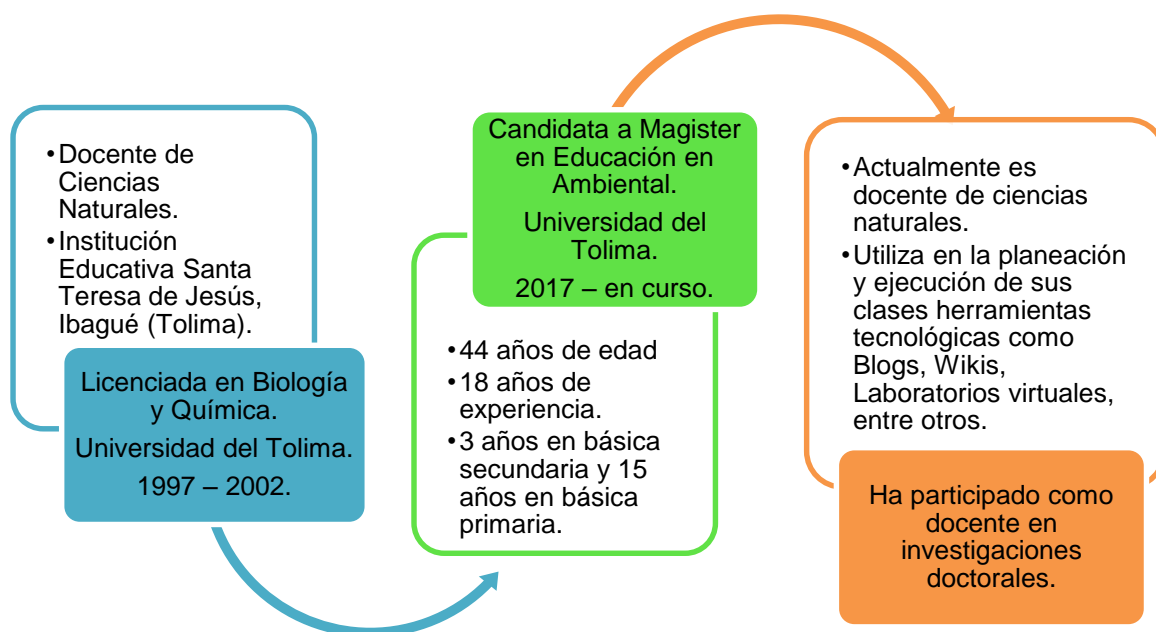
• Docente de Ciencias Naturales.
• Institución Educativa Santa Teresa de Jesús, Ibagué (Tolima).

Licenciada en Biología y Química.

Universidad del Tolima.

1997 – 2002.

Candidata a Magister en Educación en Ambiental.

Universidad del Tolima.

2017 – en curso.

• 44 años de edad
• 18 años de experiencia.
• 3 años en básica secundaria y 15 años en básica primaria.

• Actualmente es docente de ciencias naturales.
• Utiliza en la planeación y ejecución de sus clases herramientas tecnológicas como Blogs, Wikis, Laboratorios virtuales, entre otros.

Ha participado como docente en investigaciones doctorales.